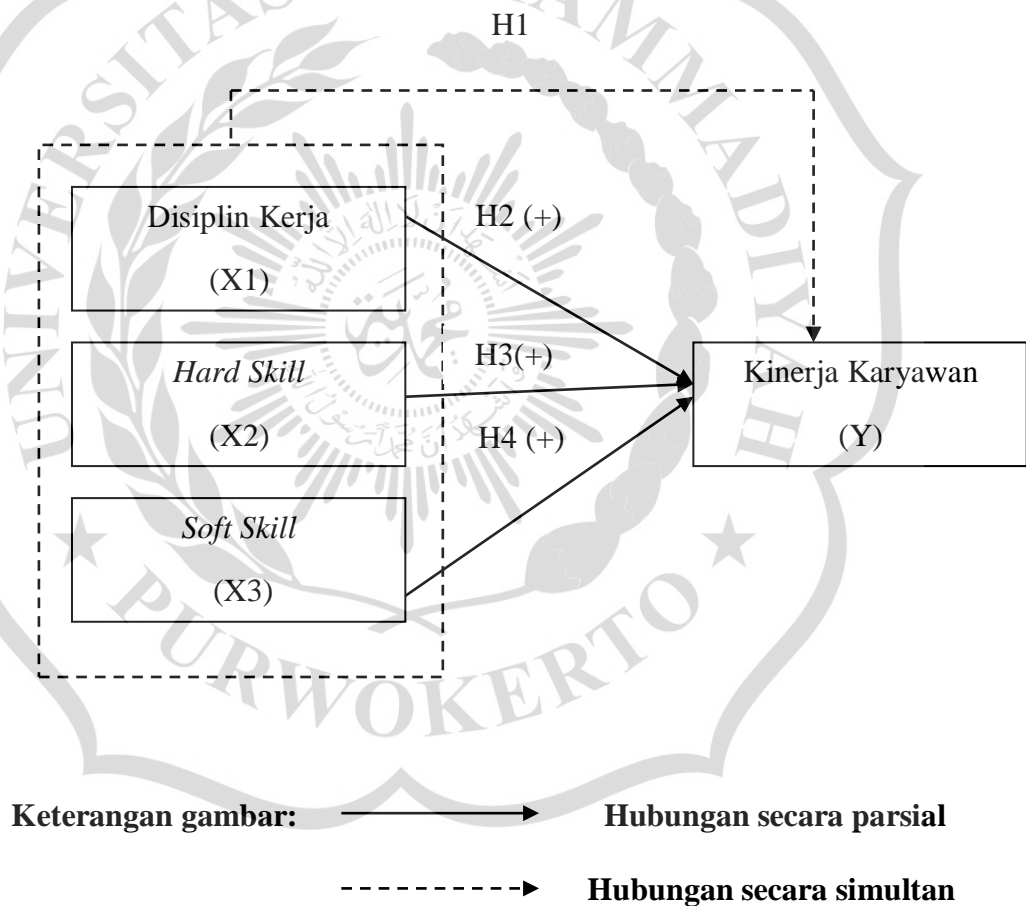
UNIVERSITAS MUHAMMADIYAH PURWOKERTO

H1

Disiplin Kerja

(X1)

H2 (+)

Hard Skill

(X2)

H3(+)

H4 (+)

Soft Skill

(X3)

Kinerja Karyawan

(Y)

**Keterangan gambar:** **Hubungan secara parsial**

**Hubungan secara simultan**